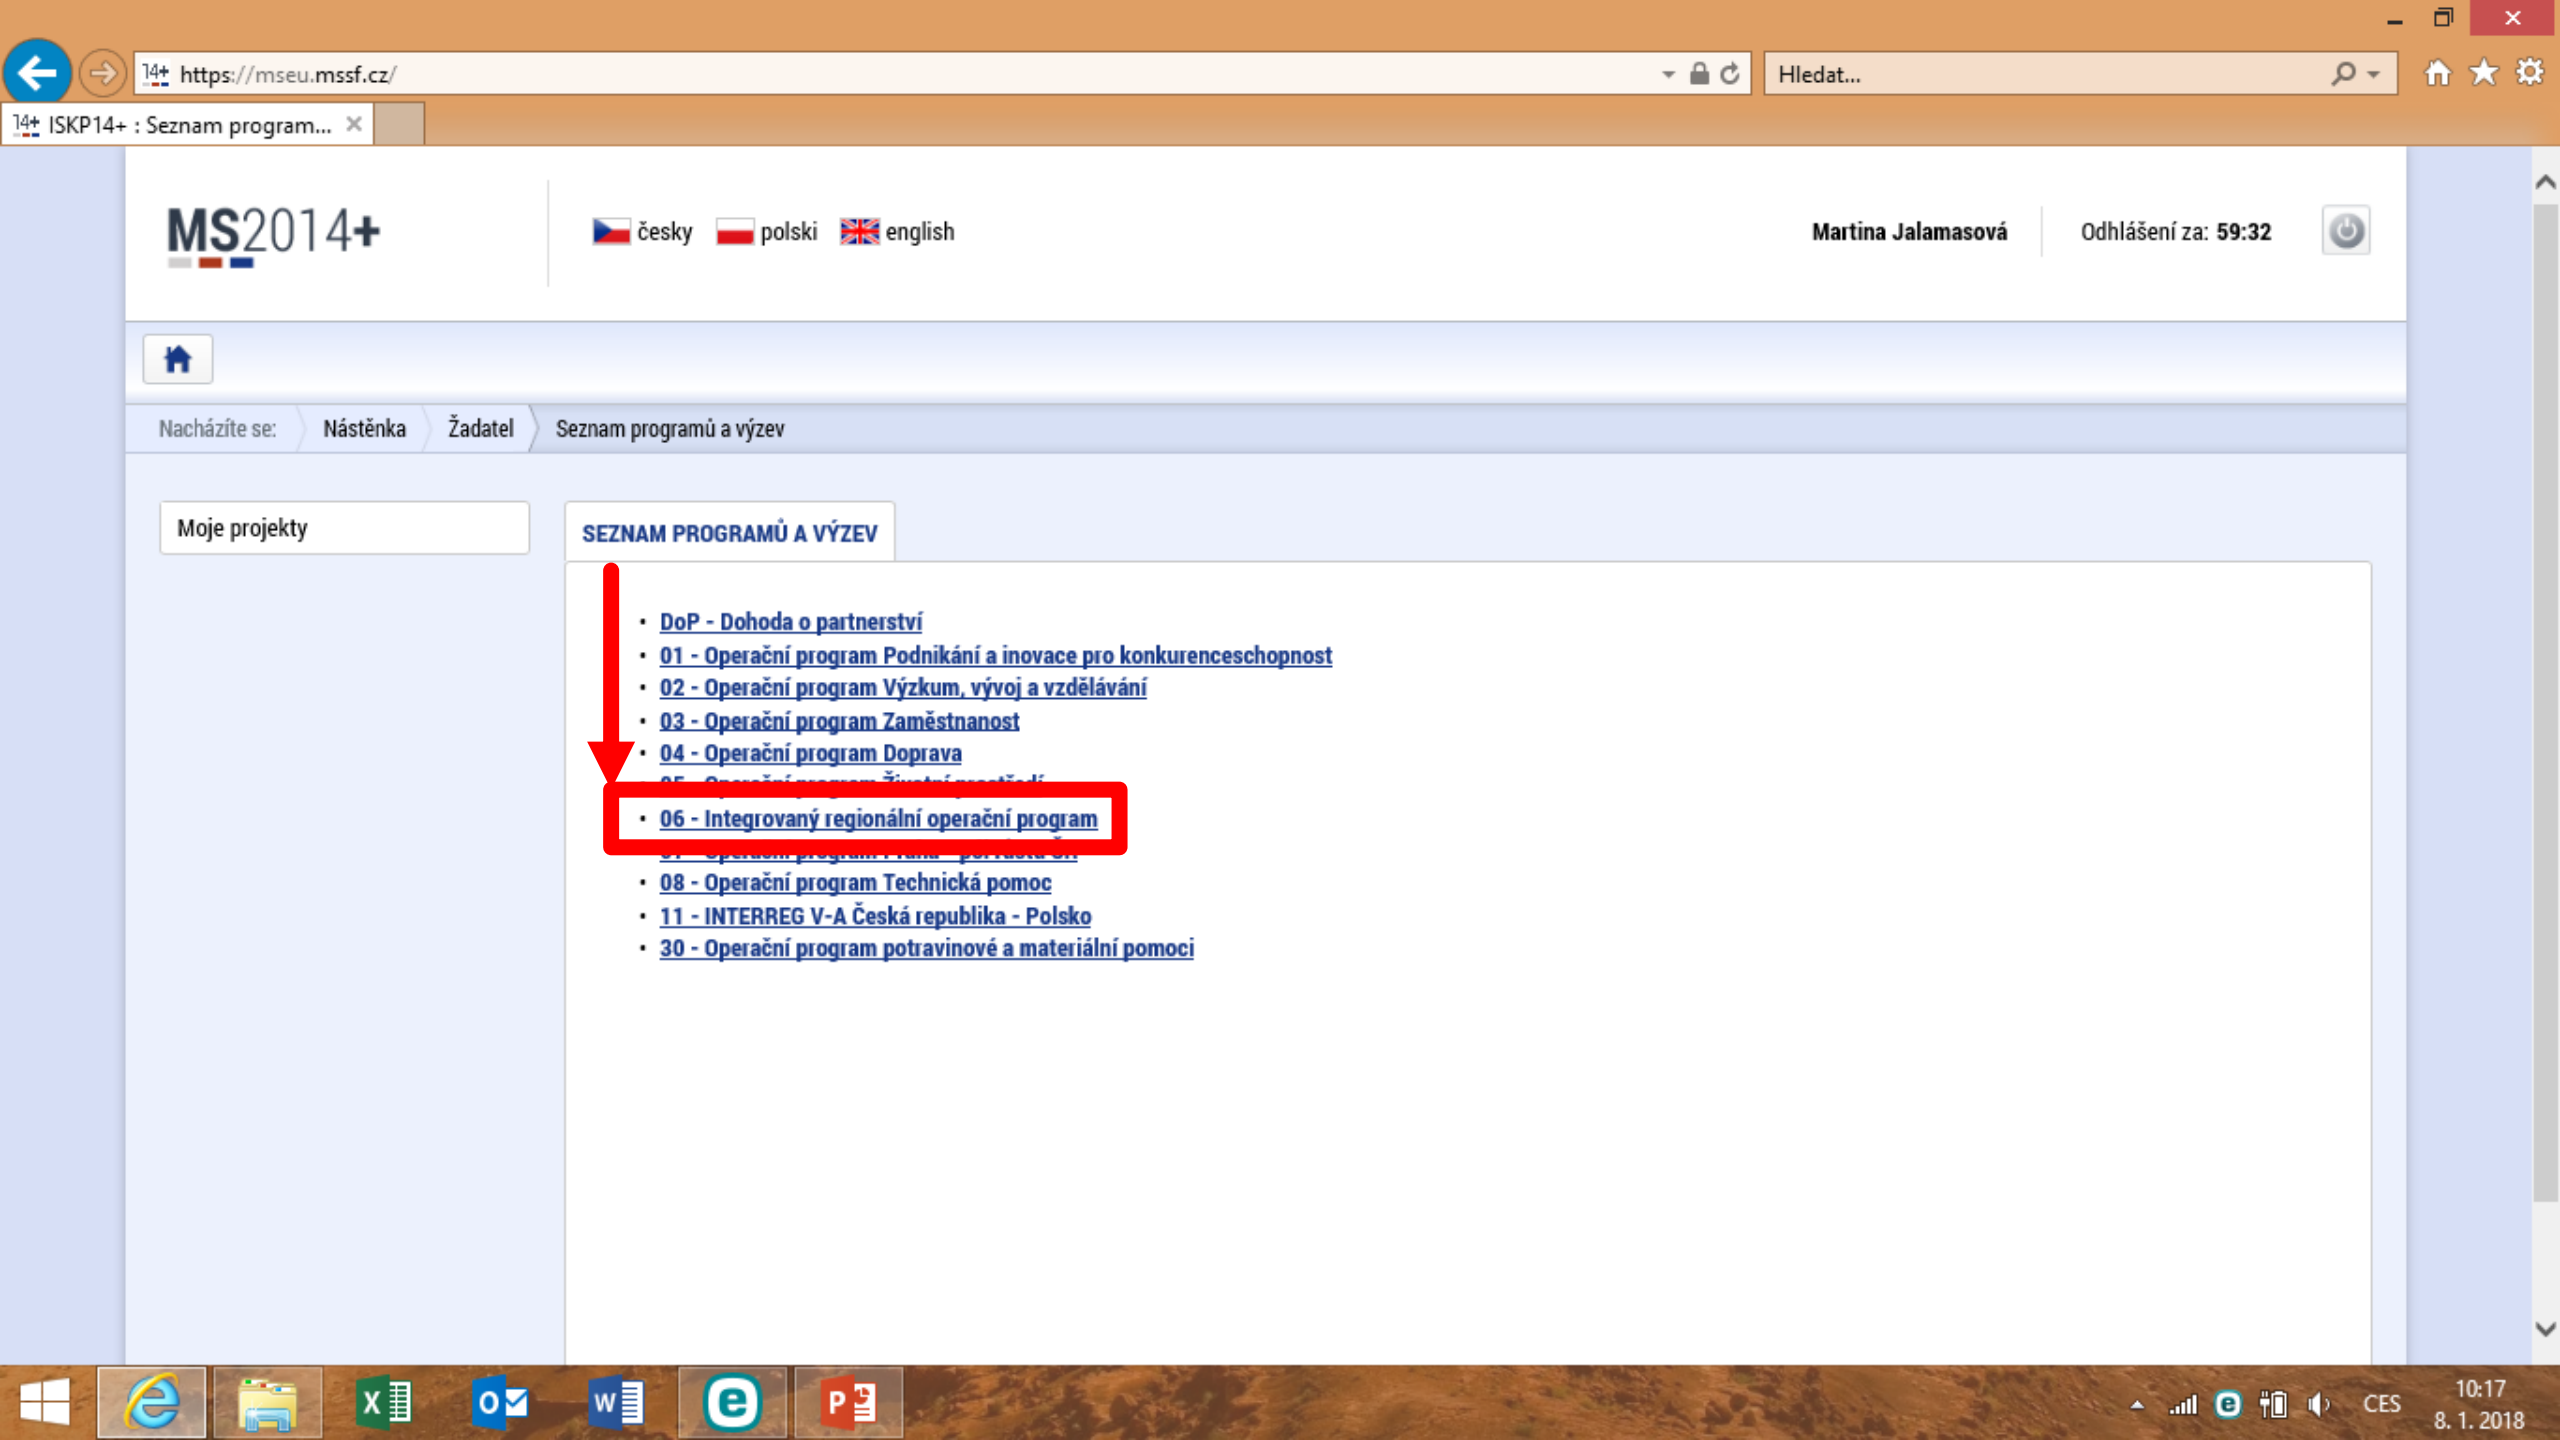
https://mseu.mssf.cz/

Hledat...

ISKP14+ : Seznam program...

MS2014+

česky polski english

Martina Jalamasová

Odhlášení za: 59:32

Nacházíte se: Nástěnka Žadatel Seznam programů a výzev

Moje projekty

SEZNAM PROGRAMŮ A VÝZEV

- DoP - Dohoda o partnerství
- 01 - Operační program Podnikání a inovace pro konkurenceschopnost
- 02 - Operační program Výzkum, vývoj a vzdělávání
- 03 - Operační program Zaměstnanost
- 04 - Operační program Doprava
- 05 - Operační program Životní prostředí
- 06 - Integrovaný regionální operační program
- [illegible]
- 08 - Operační program Technická pomoc
- 11 - INTERREG V-A Česká republika - Polsko
- 30 - Operační program potravinové a materiální pomoci

CES

10:17
8. 1. 2018